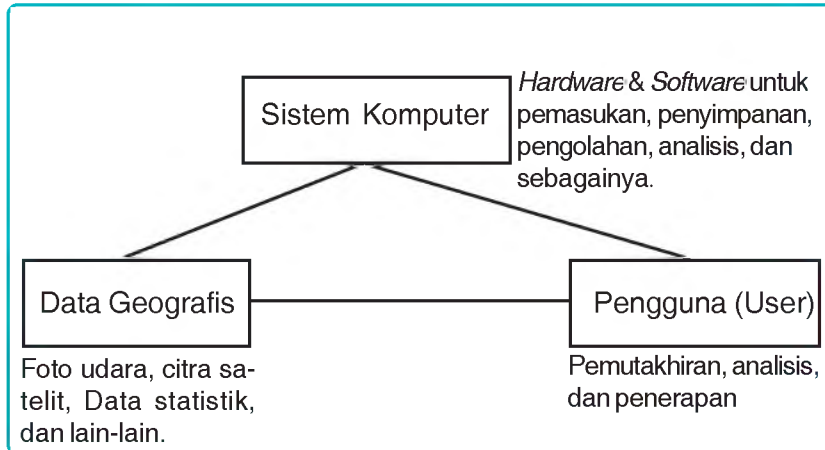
Sistem Komputer

*Hardware* & *Software* untuk pemasukan, penyimpanan, pengolahan, analisis, dan sebagainya.

Data Geografis

Pengguna (User)

Foto udara, citra satelit, Data statistik, dan lain-lain.

Pemutakhiran, analisis, dan penerapan